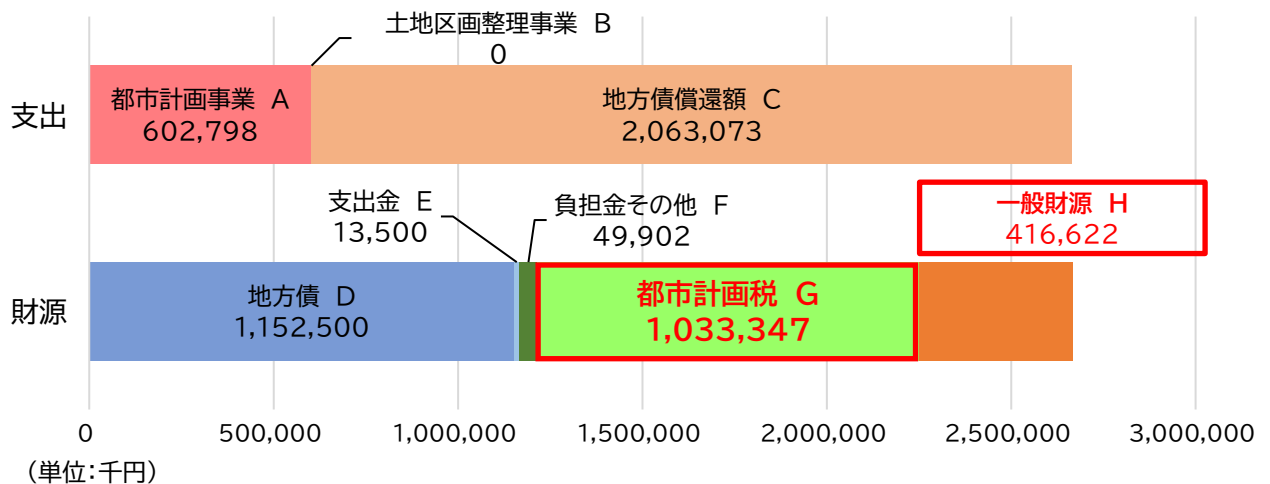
土地区画整理事業 B
0

支出

都市計画事業 A
602,798

地方債償還額 C
2,063,073

支出金 E
13,500

負担金その他 F
49,902

一般財源 H
416,622

財源

地方債 D
1,152,500

都市計画税 G
1,033,347

0
500,000
1,000,000
1,500,000
2,000,000
2,500,000
3,000,000

（単位：千円）